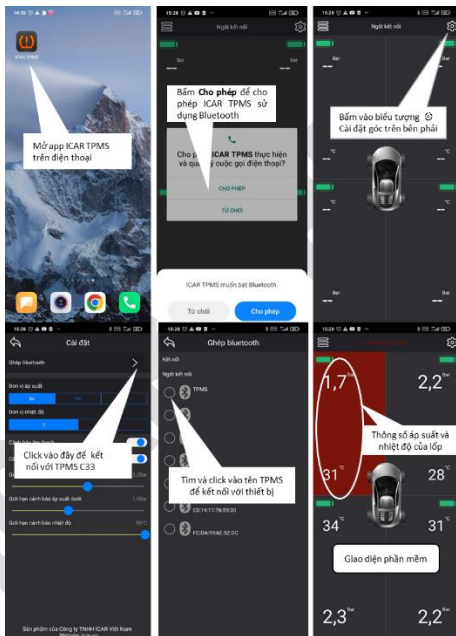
15:28
ICAR TPMS

Mở app ICAR TPMS trên điện thoại

15:28
Ngắt kết nối
Bar
Bar

Bấm Cho phép để cho phép ICAR TPMS sử dụng Bluetooth

Cho p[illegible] ICAR TPMS thực hiện và quả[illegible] cuộc gọi điện thoại?
CHO PHÉP
TỪ CHỐI

ICAR TPMS muốn bật Bluetooth.
Từ chối
Cho phép

15:28
Ngắt kết nối
Bar
Bar
°C
°C
Bar
Bar
°C
°C

Bấm vào biểu tượng Cài đặt góc trên bên phải

15:28
Cài đặt
Ghép bluetooth
Đơn vị áp suất
Bar
Đơn vị nhiệt độ
Cảnh báo âm thanh
Click vào đây để kết nối với TPMS C33
Giới hạn cảnh báo áp suất dưới
Giới hạn cảnh báo nhiệt độ
Sản phẩm của Công ty TNHH ICAR Việt Nam
Website: icar.vn

15:28
Ghép bluetooth
Kết nối
Ngắt kết nối
TPMS
Tìm và click vào tên TPMS để kết nối với thiết bị
CE:14:11:76:59:30
FC:DA:99:FE:92:0C

1,7
2,2
Thông số áp suất và nhiệt độ của lốp
31
28
34
31
Giao diện phần mềm
2,3
2,2